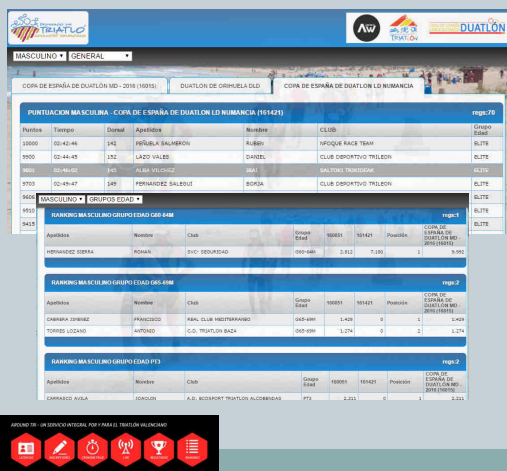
FEDERACIÓN DE TRIATLÓN

AW

TRIATLÓN

DUATLÓN

MASCULINO ▾ GENERAL ▾

COPA DE ESPAÑA DE DUATLÓN MD - 2016 (16015)

DUATLON DE ORIHUELA DLD

COPA DE ESPAÑA DE DUATLON LD NUMANCIA

PUNTUACION MASCULINA - COPA DE ESPAÑA DE DUATLON LD NUMANCIA (161421)

regs:70

| Puntos | Tiempo | Dorsal | Apellidos | Nombre | CLUB | Grupo Edad |
|---|---|---|---|---|---|---|
| 10000 | 02:42:46 | 142 | PEÑUELA SALMERON | RUBEN | NFOQUE RACE TEAM | ELITE |
| 9900 | 02:44:45 | 152 | LAZO VALES | DANIEL | CLUB DEPORTIVO TRILEON | ELITE |
| 9802 | 02:46:02 | 145 | ALBA VILCHEZ | IBAI | SALTOKI TRIKIDEAK | ELITE |
| 9703 | 02:49:47 | 149 | FERNANDEZ SALEGUI | BORJA | CLUB DEPORTIVO TRILEON | ELITE |
| 9606 | | | | | | ELITE |
| 9510 | | | | | | ELITE |
| 9415 | | | | | | ELITE |

MASCULINO ▾ GRUPOS EDAD ▾

RANKING MASCULINO GRUPO EDAD G60 64M

regs:1

| Apellidos | Nombre | Club | Grupo Edad | 160051 | 161421 | Posición | COPA DE ESPAÑA DE DUATLÓN MD - 2016 (16015) |
|---|---|---|---|---|---|---|---|
| HERNANDEZ SIERRA | ROMAN | SVC- SEGURIDAD | G60-64M | 2.812 | 7.180 | 1 | 9.992 |

RANKING MASCULINO GRUPO EDAD G65 69M

regs:2

| Apellidos | Nombre | Club | Grupo Edad | 160051 | 161421 | Posición | COPA DE ESPAÑA DE DUATLÓN MD - 2016 (16015) |
|---|---|---|---|---|---|---|---|
| CABRERA JIMENEZ | FRANCISCO | R&AL CLUB MEDITERRANEO | G65-69M | 1.429 | 0 | 1 | 1.429 |
| TORRES LOZANO | ANTONIO | C.D. TRIATLON BAZA | G65-69M | 1.274 | 0 | 2 | 1.274 |

RANKING MASCULINO GRUPO EDAD PT3

regs:2

| Apellidos | Nombre | Club | Grupo Edad | 160051 | 161421 | Posición | COPA DE ESPAÑA DE DUATLÓN MD - 2016 (16015) |
|---|---|---|---|---|---|---|---|
| CARRASCO AVILA | JOAQUIN | A.D. ECOSPORT TRIATLON ALCOBENDAS | PT3 | 2.311 | 0 | 1 | 2.311 |

AROUND TRI - UN SERVICIO INTEGRAL POR Y PARA EL TRIATLÓN VALENCIANO

LICENCIAS INSCRIPCIONES CRONOMETRAJE LIVE RESULTADOS RANKINGS